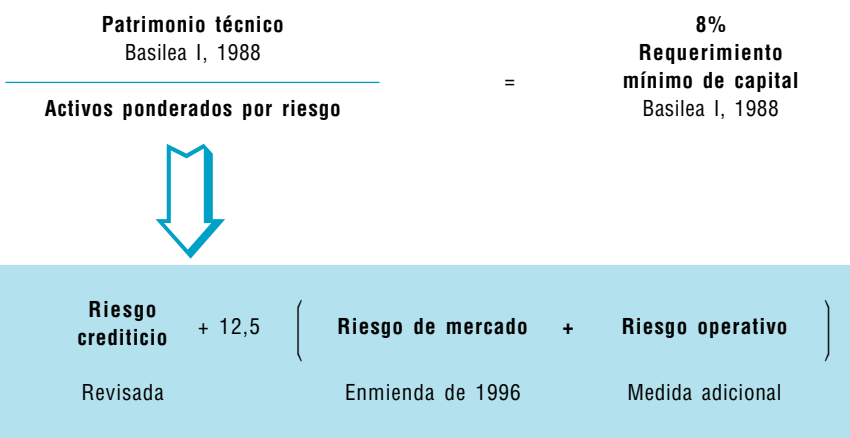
**Patrimonio técnico**
Basilea I, 1988

**Activos ponderados por riesgo**

=

**8%**
**Requerimiento mínimo de capital**
Basilea I, 1988

**Riesgo crediticio** + 12,5 ( **Riesgo de mercado** + **Riesgo operativo** )

Revisada

Enmienda de 1996

Medida adicional